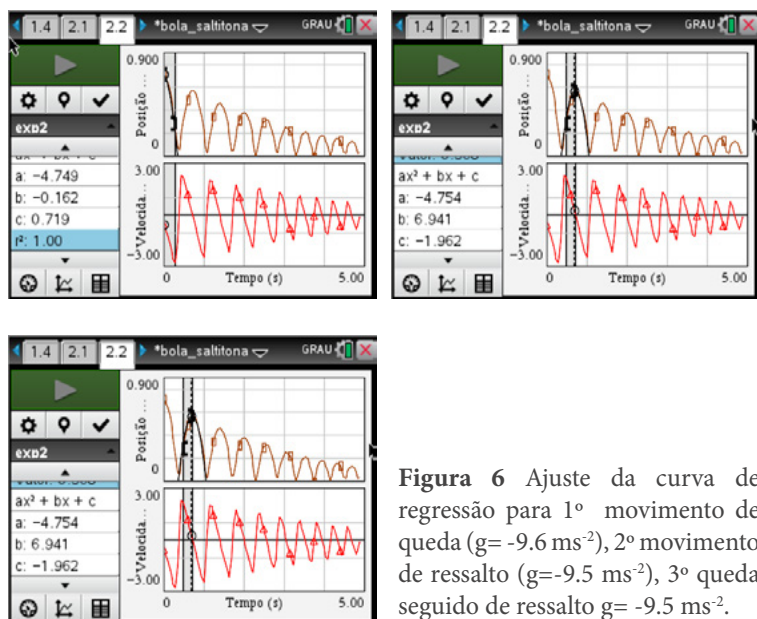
1.4 2.1 2.2 *bola_saltitona GRAU

0.900
Posição ...
0

exp2
ax² + bx + c
a: −4.749
b: −0.162
c: 0.719
r²: 1.00

3.00
Velocida...
−3.00
0 Tempo (s) 5.00

1.4 2.1 2.2 *bola_saltitona GRAU

0.900
Posição ...
0

exp2
ax² + bx + c
a: −4.754
b: 6.941
c: −1.962

3.00
Velocida...
−3.00
0 Tempo (s) 5.00

1.4 2.1 2.2 *bola_saltitona GRAU

0.900
Posição ...
0

exp2
ax² + bx + c
a: −4.754
b: 6.941
c: −1.962

3.00
Velocida...
−3.00
0 Tempo (s) 5.00

**Figura 6** Ajuste da curva de regressão para 1º movimento de queda (g= -9.6 ms$^{-2}$), 2º movimento de ressalto (g=-9.5 ms$^{-2}$), 3º queda seguido de ressalto g= -9.5 ms$^{-2}$.